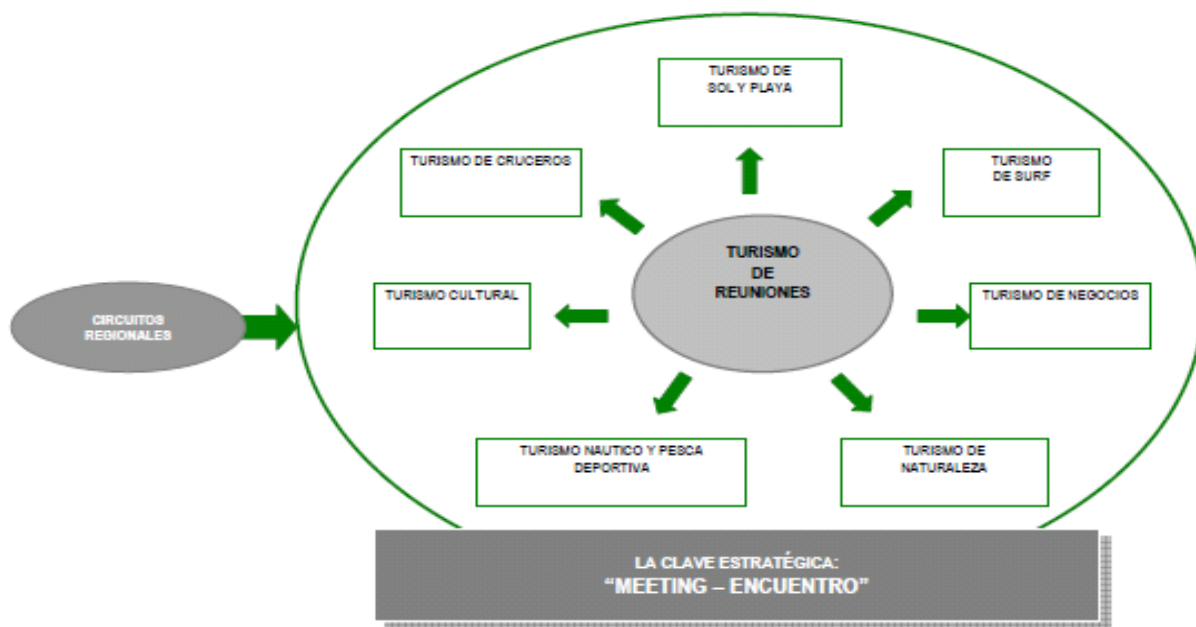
TURISMO DE SOL Y PLAYA

TURISMO DE CRUCEROS

TURISMO DE SURF

TURISMO DE REUNIONES

CIRCUITOS REGIONALES

TURISMO CULTURAL

TURISMO DE NEGOCIOS

TURISMO NAUTICO Y PESCA DEPORTIVA

TURISMO DE NATURALEZA

LA CLAVE ESTRATÉGICA:
“MEETING – ENCUENTRO”